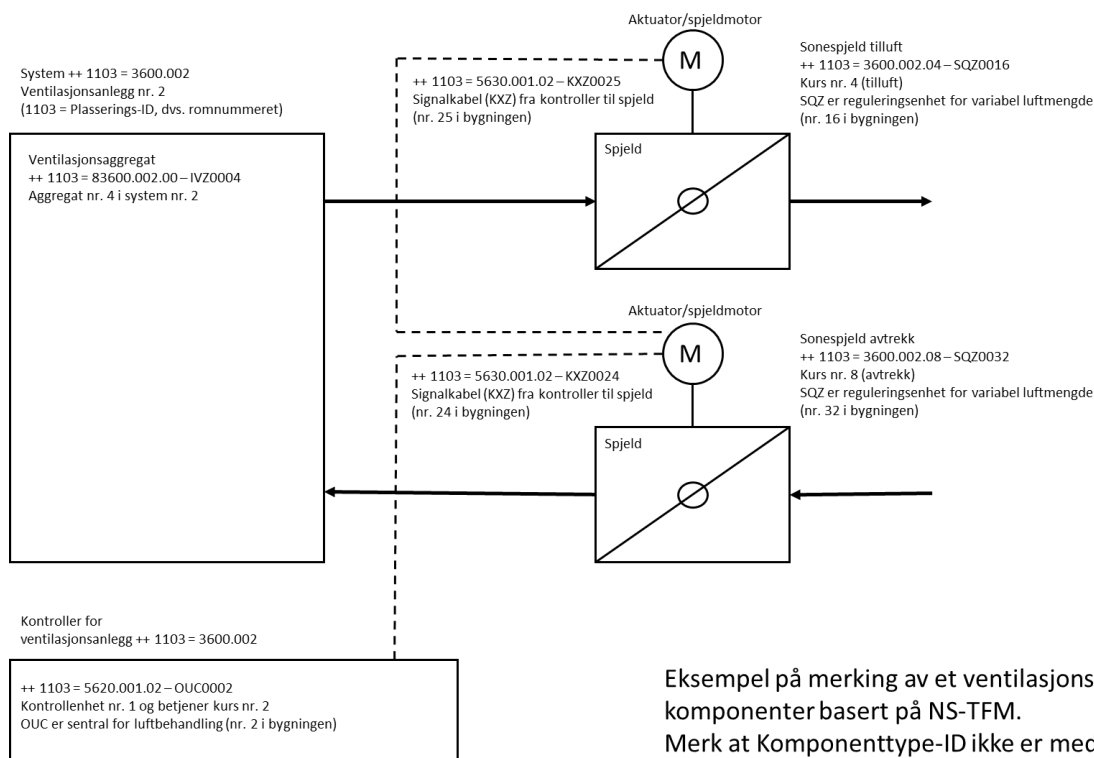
Aktuator/spjeldmotor

M

System ++ 1103 = 3600.002
Ventilasjonsanlegg nr. 2
(1103 = Plasserings-ID, dvs. romnummeret)

++ 1103 = 5630.001.02 – KXZ0025
Signalkabel (KXZ) fra kontroller til spjeld
(nr. 25 i bygningen)

Sonespjeld tilluft
++ 1103 = 3600.002.04 – SQZ0016
Kurs nr. 4 (tilluft)
SQZ er reguleringsenhet for variabel luftmengde
(nr. 16 i bygningen)

Ventilasjonsaggregat
++ 1103 = 83600.002.00 – IVZ0004
Aggregat nr. 4 i system nr. 2

Spjeld

Aktuator/spjeldmotor

M

Sonespjeld avtrekk
++ 1103 = 3600.002.08 – SQZ0032
Kurs nr. 8 (avtrekk)
SQZ er reguleringsenhet for variabel luftmengde
(nr. 32 i bygningen)

++ 1103 = 5630.001.02 – KXZ0024
Signalkabel (KXZ) fra kontroller til spjeld
(nr. 24 i bygningen)

Spjeld

Kontroller for
ventilasjonsanlegg ++ 1103 = 3600.002

++ 1103 = 5620.001.02 – OUC0002
Kontrollenhet nr. 1 og betjener kurs nr. 2
OUC er sentral for luftbehandling (nr. 2 i bygningen)

Eksempel på merking av et ventilasjons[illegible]
komponenter basert på NS-TFM.
Merk at Komponenttype-ID ikke er med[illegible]